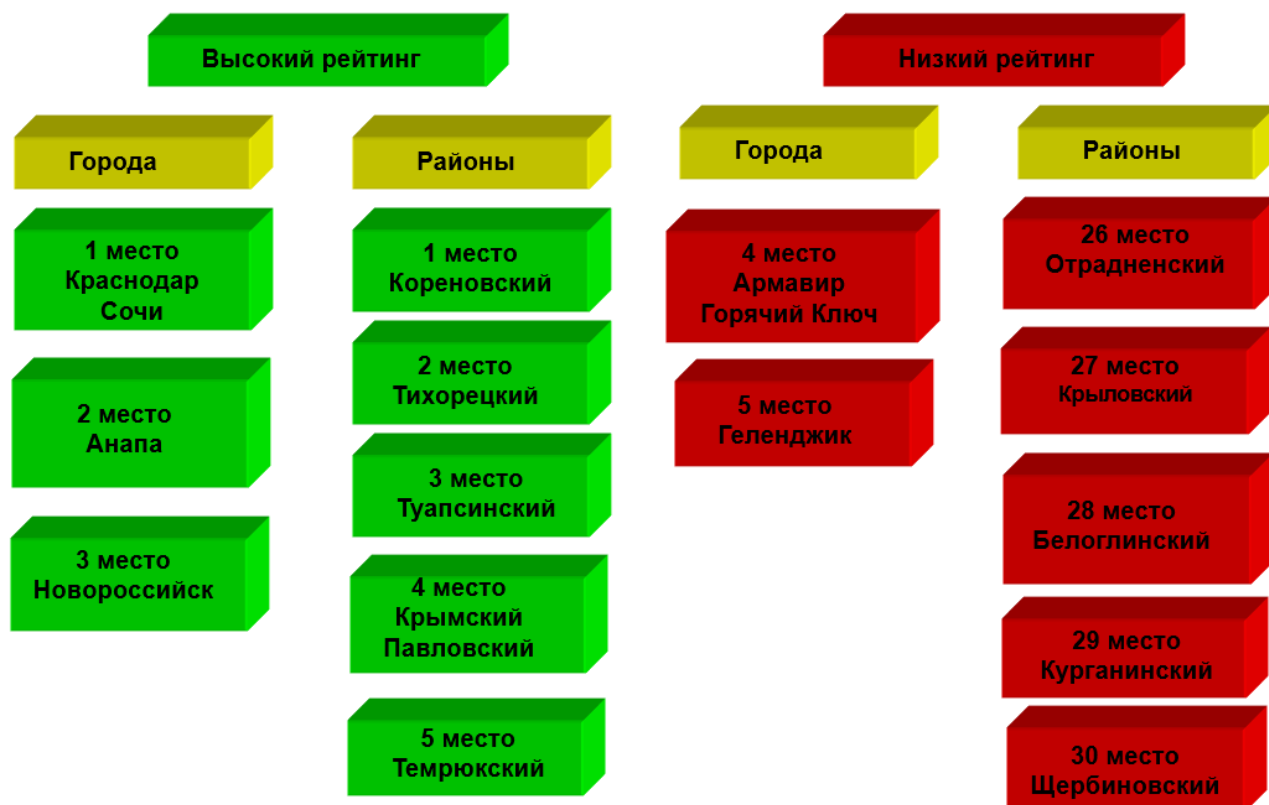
Высокий рейтинг

Города

1 место
Краснодар
Сочи

2 место
Анапа

3 место
Новороссийск

Районы

1 место
Кореновский

2 место
Тихорецкий

3 место
Туапсинский

4 место
Крымский
Павловский

5 место
Темрюкский

Низкий рейтинг

Города

4 место
Армавир
Горячий Ключ

5 место
Геленджик

Районы

26 место
Отрадненский

27 место
Крыловский

28 место
Белоглинский

29 место
Курганинский

30 место
Щербиновский